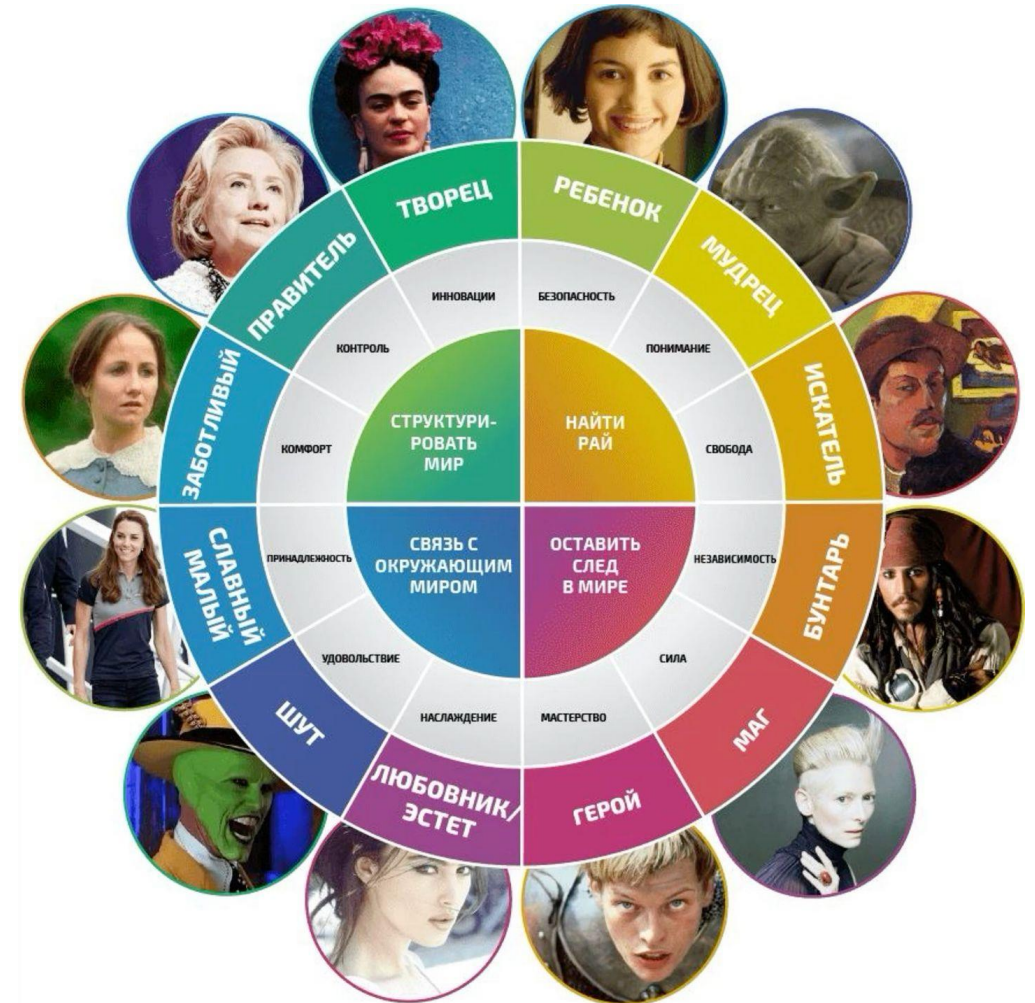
ТВОРЕЦ
РЕБЕНОК
МУДРЕЦ
ИСКАТЕЛЬ
БУНТАРЬ
МАГ
ГЕРОЙ
ЛЮБОВНИК/ЭСТЕТ
ШУТ
СЛАВНЫЙ МАЛЫЙ
ЗАБОТЛИВЫЙ
ПРАВИТЕЛЬ

ИННОВАЦИИ
БЕЗОПАСНОСТЬ
ПОНИМАНИЕ
СВОБОДА
НЕЗАВИСИМОСТЬ
СИЛА
МАСТЕРСТВО
НАСЛАЖДЕНИЕ
УДОВОЛЬСТВИЕ
ПРИНАДЛЕЖНОСТЬ
КОМФОРТ
КОНТРОЛЬ

СТРУКТУРИРОВАТЬ МИР
НАЙТИ РАЙ
СВЯЗЬ С ОКРУЖАЮЩИМ МИРОМ
ОСТАВИТЬ СЛЕД В МИРЕ